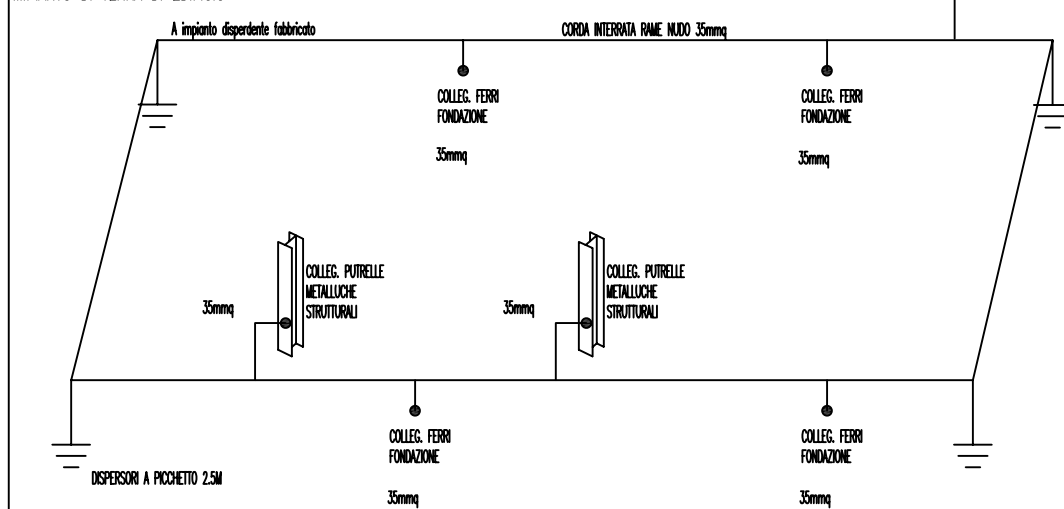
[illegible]

A impianto disperdente fabbricato

CORDA INTERRATA RAME NUDO 35mmq

COLLEG. FERRI FONDAZIONE

35mmq

COLLEG. FERRI FONDAZIONE

35mmq

COLLEG. PUTRELLE METALLUCHE STRUTTURALI

35mmq

COLLEG. PUTRELLE METALLUCHE STRUTTURALI

35mmq

COLLEG. FERRI FONDAZIONE

35mmq

COLLEG. FERRI FONDAZIONE

35mmq

DISPERSORI A PICCHETTO 2.5M